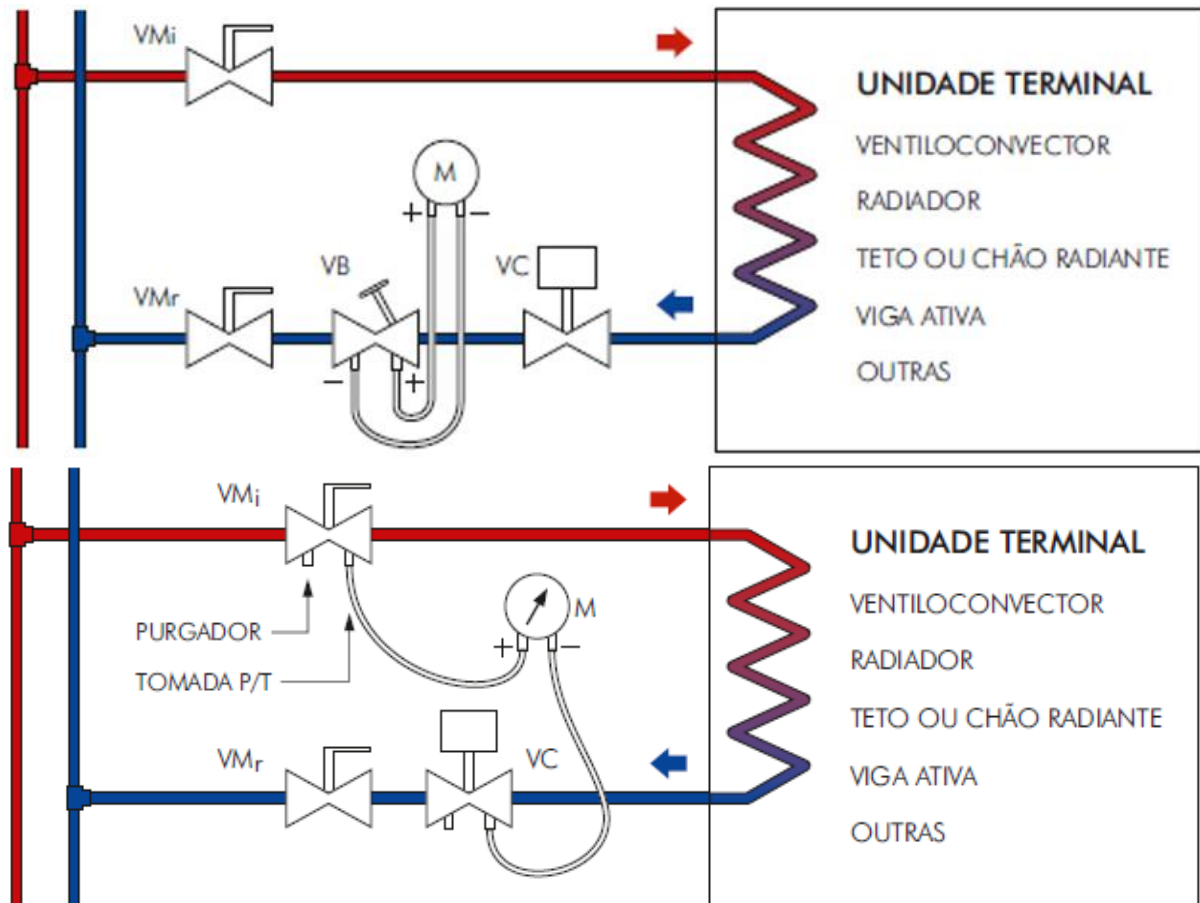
VMi

M

+ –

VB

VC

VMr

– +

UNIDADE TERMINAL

VENTILOCONVECTOR

RADIADOR

TETO OU CHÃO RADIANTE

VIGA ATIVA

OUTRAS

$VM_i$

M

PURGADOR

TOMADA P/T

+ –

$VM_r$

VC

UNIDADE TERMINAL

VENTILOCONVECTOR

RADIADOR

TETO OU CHÃO RADIANTE

VIGA ATIVA

OUTRAS